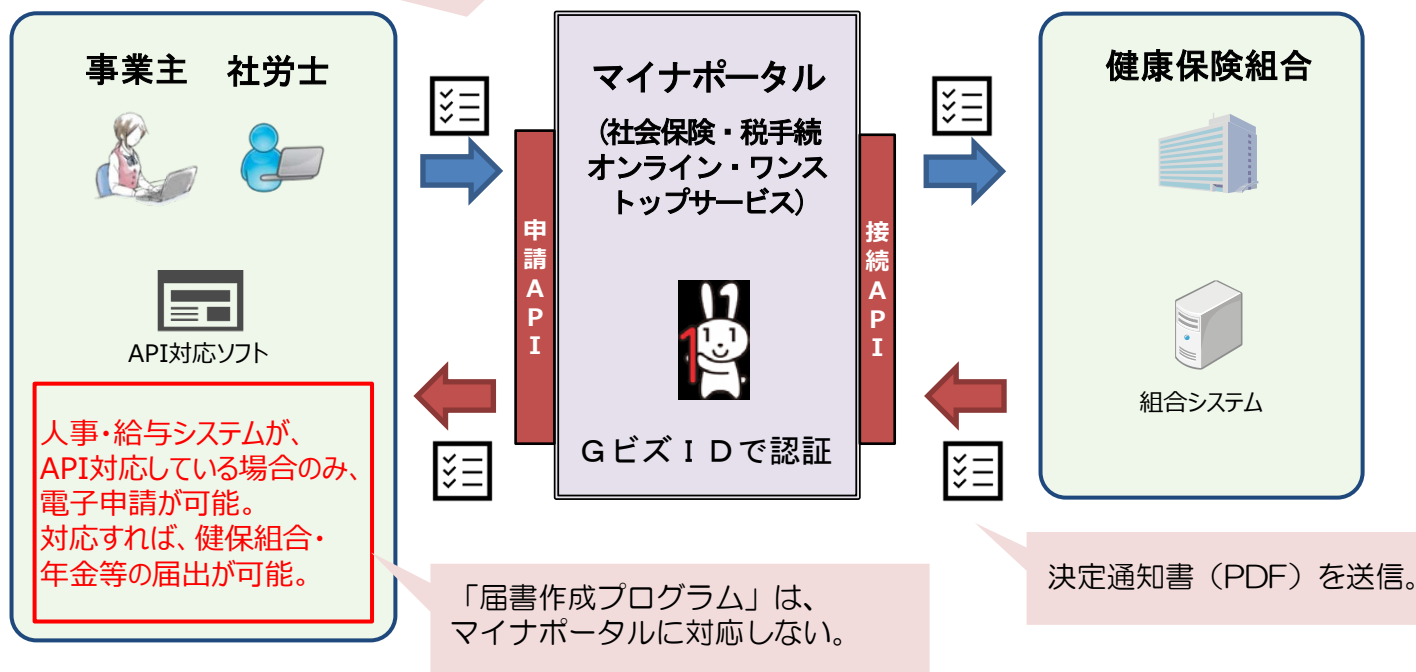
事業主　社労士

API対応ソフト

人事・給与システムが、API対応している場合のみ、電子申請が可能。
対応すれば、健保組合・年金等の届出が可能。

申請API

マイナポータル
（社会保険・税手続オンライン・ワンストップサービス）

ＧビズＩＤで認証

接続API

健康保険組合

組合システム

「届書作成プログラム」は、マイナポータルに対応しない。

決定通知書（PDF）を送信。